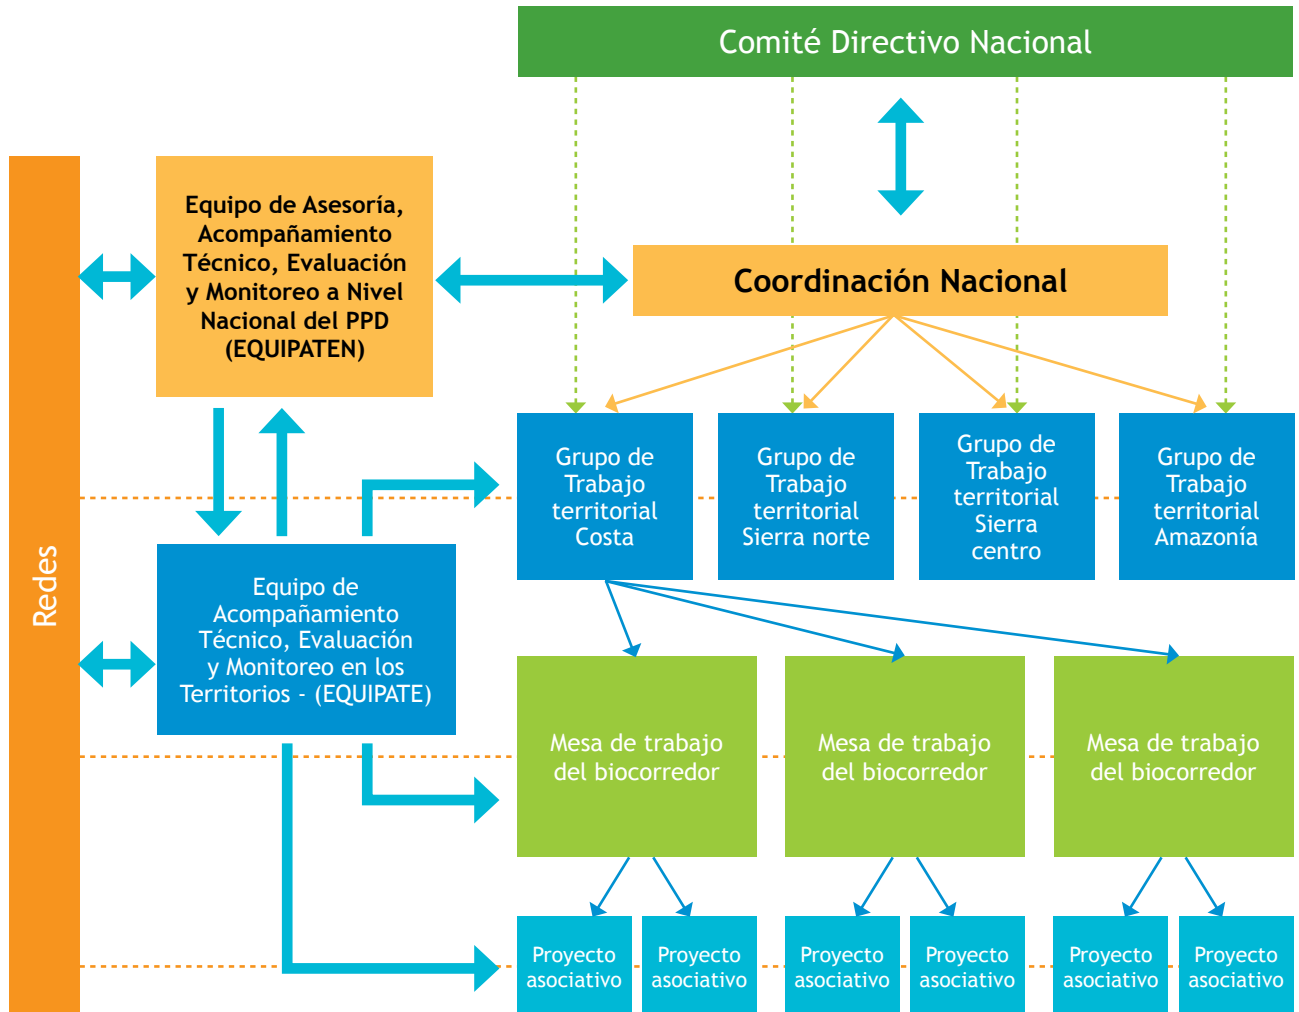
Comité Directivo Nacional

Redes

Equipo de Asesoría, Acompañamiento Técnico, Evaluación y Monitoreo a Nivel Nacional del PPD (EQUIPATEN)

Coordinación Nacional

Grupo de Trabajo territorial Costa

Grupo de Trabajo territorial Sierra norte

Grupo de Trabajo territorial Sierra centro

Grupo de Trabajo territorial Amazonía

Equipo de Acompañamiento Técnico, Evaluación y Monitoreo en los Territorios - (EQUIPATE)

Mesa de trabajo del biocorredor

Mesa de trabajo del biocorredor

Mesa de trabajo del biocorredor

Proyecto asociativo

Proyecto asociativo

Proyecto asociativo

Proyecto asociativo

Proyecto asociativo

Proyecto asociativo